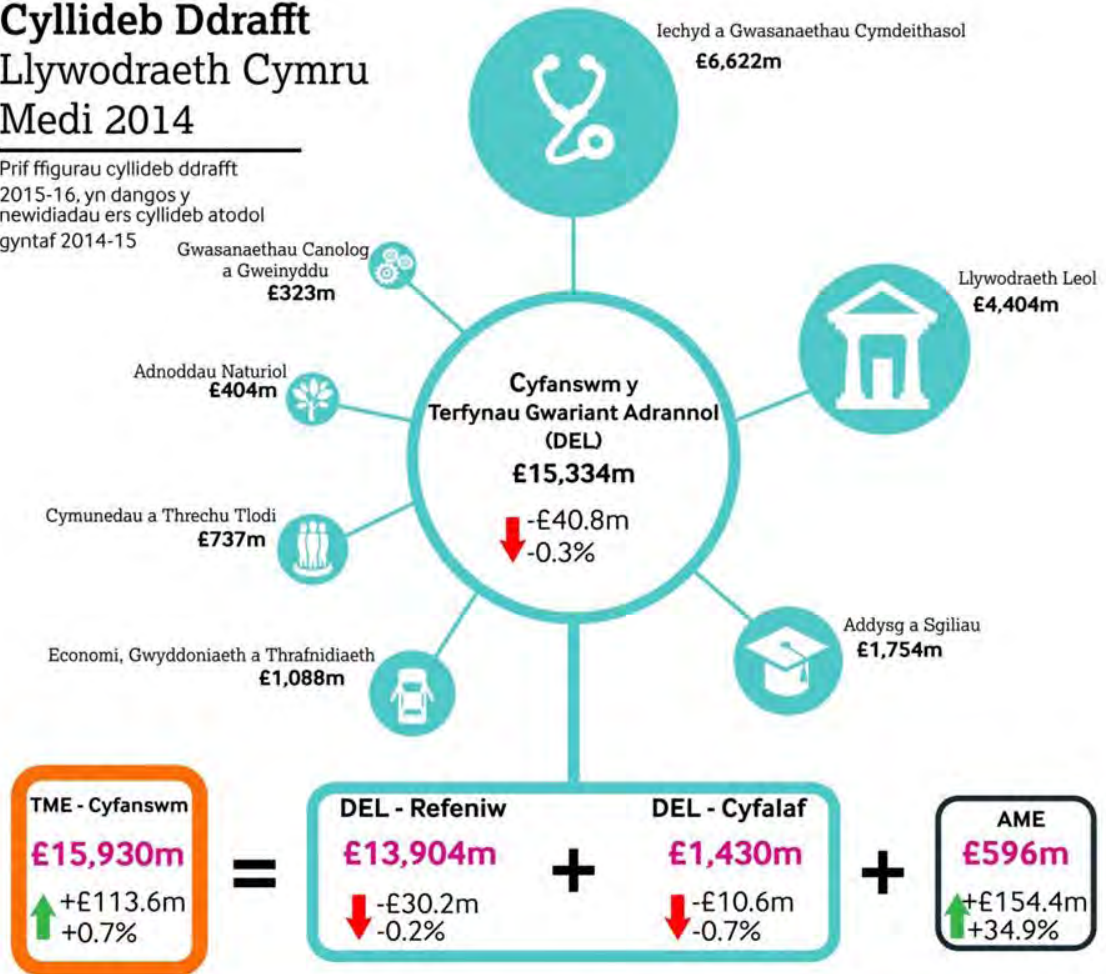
Cyllideb Ddrafft
Llywodraeth Cymru
Medi 2014

Prif ffigurau cyllideb ddrafft 2015-16, yn dangos y newidiadau ers cyllideb atodol gyntaf 2014-15

Iechyd a Gwasanaethau Cymdeithasol
£6,622m

Gwasanaethau Canolog a Gweinyddu
£323m

Llywodraeth Leol
£4,404m

Adnoddau Naturiol
£404m

Cyfanswm y Terfynau Gwariant Adrannol (DEL)
£15,334m
-£40.8m
-0.3%

Cymunedau a Threchu Tlodi
£737m

Addysg a Sgiliau
£1,754m

Economi, Gwyddoniaeth a Thrafnidiaeth
£1,088m

TME - Cyfanswm
£15,930m
+£113.6m
+0.7%

=

DEL - Refeniw
£13,904m
-£30.2m
-0.2%

+

DEL - Cyfalaf
£1,430m
-£10.6m
-0.7%

+

AME
£596m
+£154.4m
+34.9%